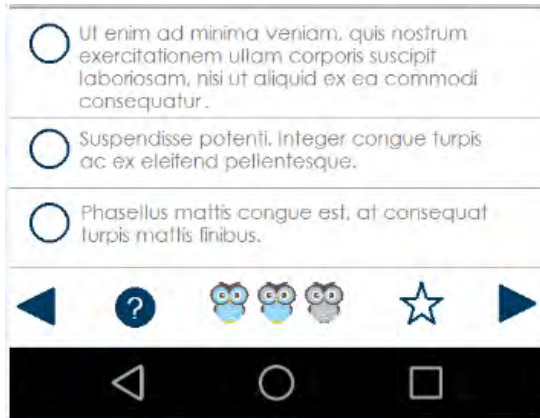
Ut enim ad minima veniam, quis nostrum exercitationem ullam corporis suscipit laboriosam, nisi ut aliquid ex ea commodi consequatur.

Suspendisse potenti. Integer congue turpis ac ex eleifend pellentesque.

Phasellus mattis congue est, at consequat turpis mattis finibus.

?